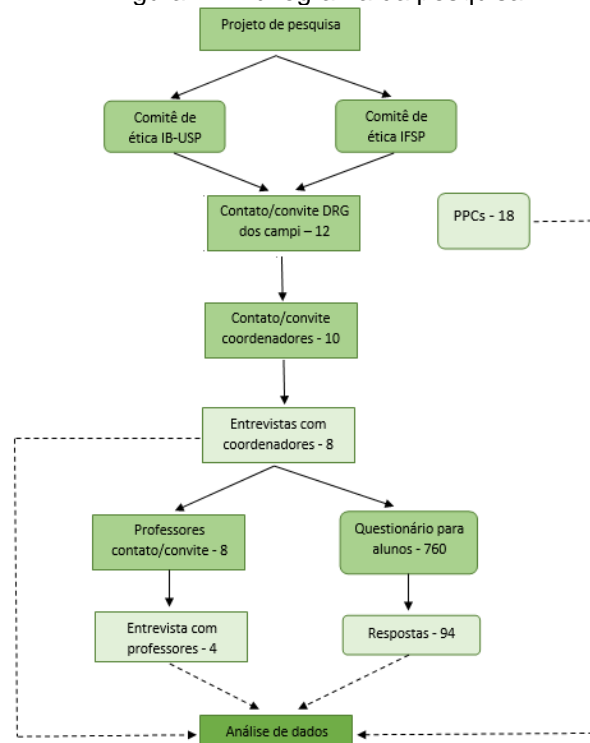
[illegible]

Projeto de pesquisa

Comitê de ética IB-USP

Comitê de ética IFSP

Contato/convite DRG dos campi – 12

PPCs - 18

Contato/convite coordenadores - 10

Entrevistas com coordenadores - 8

Professores contato/convite - 8

Questionário para alunos - 760

Entrevista com professores - 4

Respostas - 94

Análise de dados